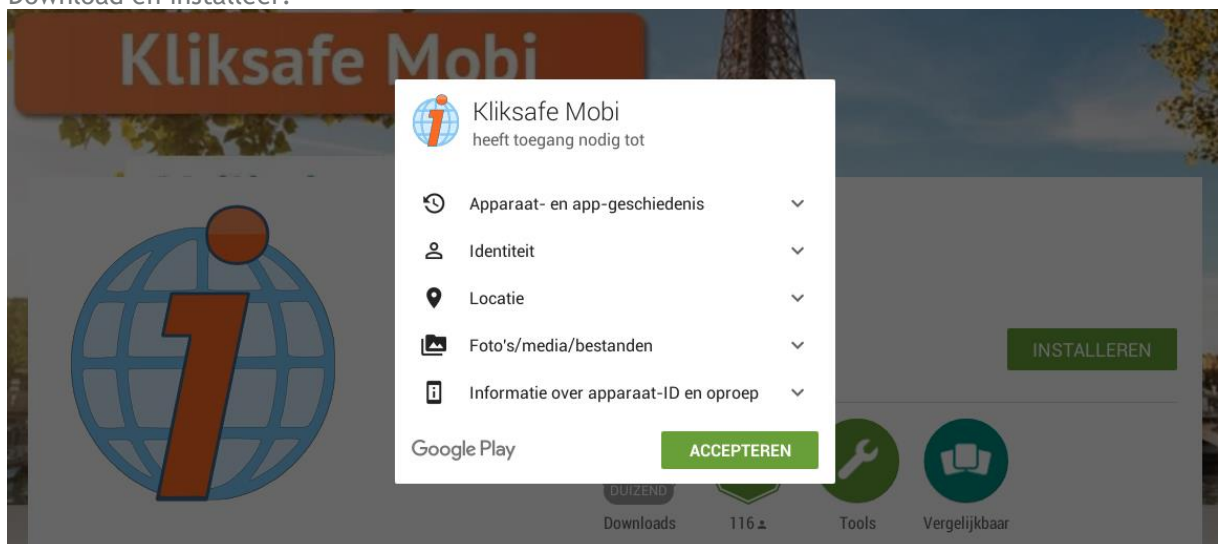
Download en installeer:

Kliksafe Mobi

Kliksafe Mobi
heeft toegang nodig tot

Apparaat- en app-geschiedenis

Identiteit

Locatie

Foto's/media/bestanden

Informatie over apparaat-ID en oproep

Google Play

ACCEPTEREN

INSTALLEREN

DUIZEND
Downloads

116

Tools

Vergelijkbaar